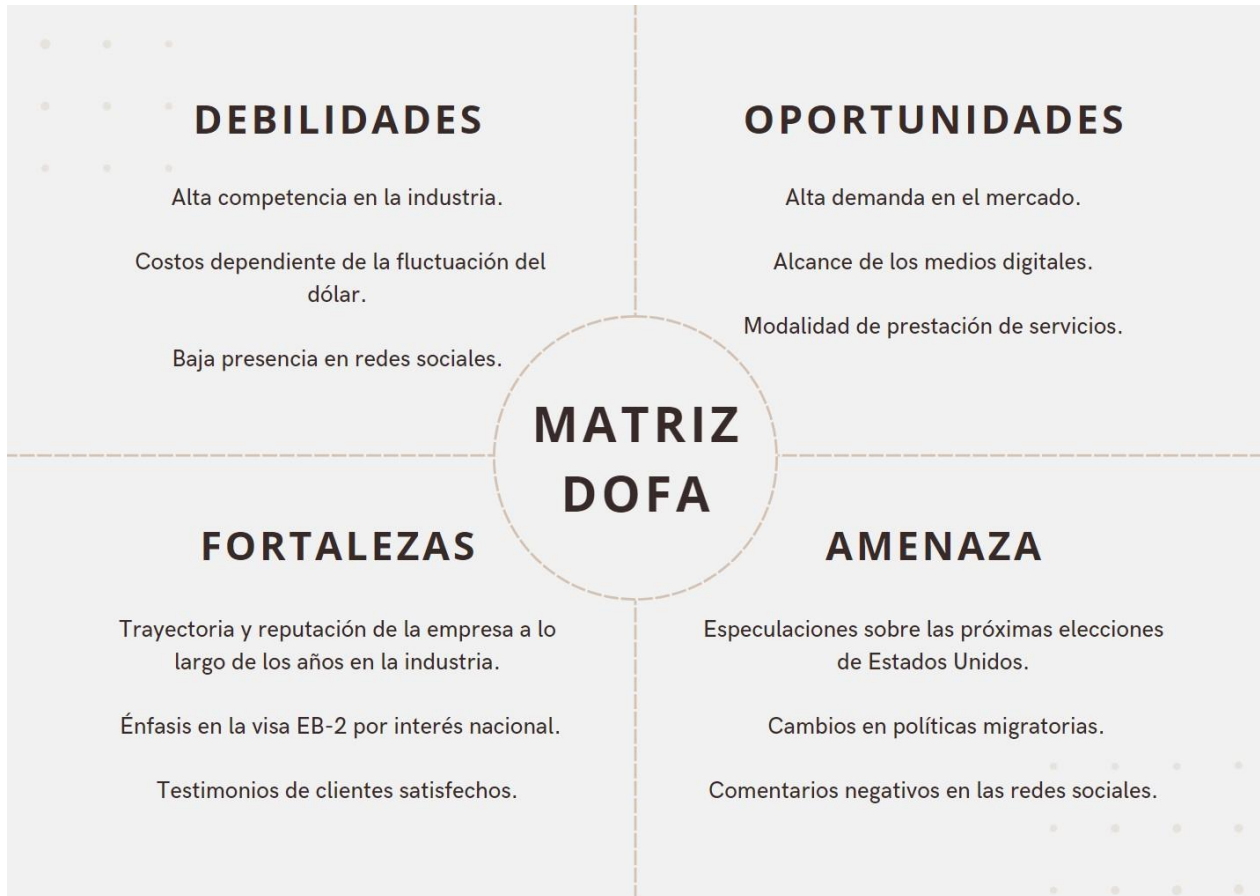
DEBILIDADES

Alta competencia en la industria.

Costos dependiente de la fluctuación del dólar.

Baja presencia en redes sociales.

OPORTUNIDADES

Alta demanda en el mercado.

Alcance de los medios digitales.

Modalidad de prestación de servicios.

MATRIZ DOFA

FORTALEZAS

Trayectoria y reputación de la empresa a lo largo de los años en la industria.

Énfasis en la visa EB-2 por interés nacional.

Testimonios de clientes satisfechos.

AMENAZA

Especulaciones sobre las próximas elecciones de Estados Unidos.

Cambios en políticas migratorias.

Comentarios negativos en las redes sociales.